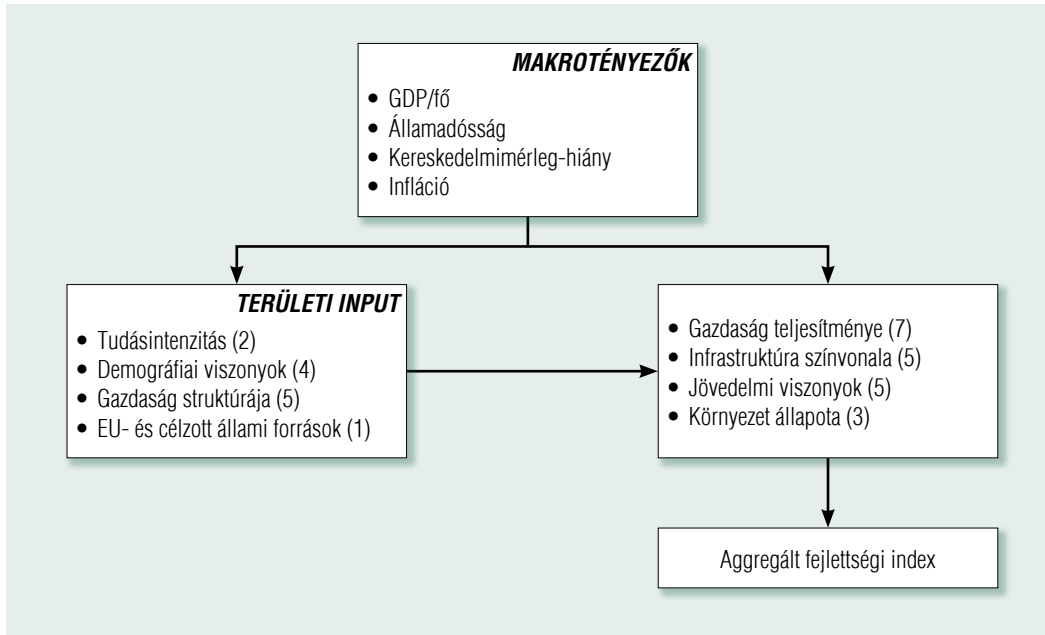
MAKROTÉNYEZŐK

- GDP/fő
- Államadósság
- Kereskedelmimérleg-hiány
- Infláció

TERÜLETI INPUT

- Tudásintenzitás (2)
- Demográfiai viszonyok (4)
- Gazdaság struktúrája (5)
- EU- és célzott állami források (1)

- Gazdaság teljesítménye (7)
- Infrastruktúra színvonala (5)
- Jövedelmi viszonyok (5)
- Környezet állapota (3)

Aggregált fejlettségi index